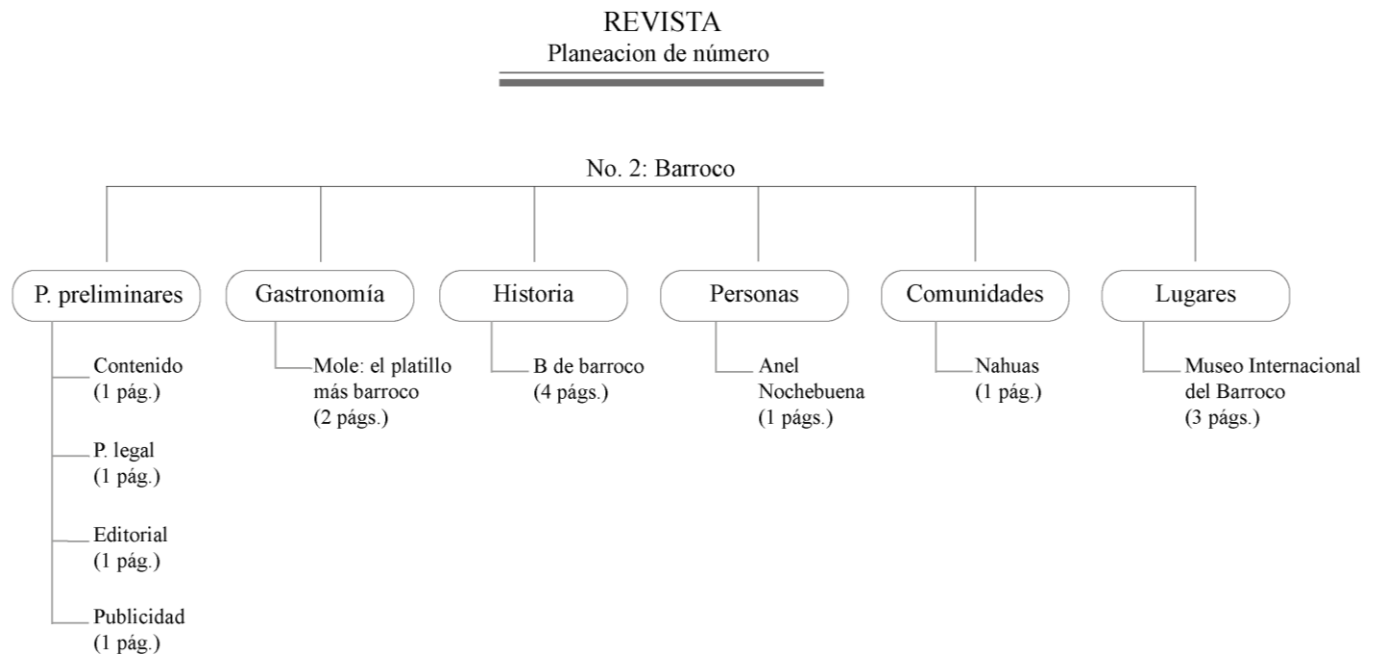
REVISTA
Planeacion de número

No. 2: Barroco

P. preliminares

Contenido (1 pág.)

P. legal (1 pág.)

Editorial (1 pág.)

Publicidad (1 pág.)

Gastronomía

Mole: el platillo más barroco (2 págs.)

Historia

B de barroco (4 págs.)

Personas

Anel Nochebuena (1 págs.)

Comunidades

Nahuas (1 pág.)

Lugares

Museo Internacional del Barroco (3 págs.)